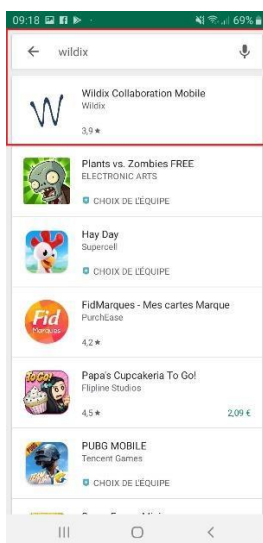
09:18 69%

wildix

Wildix Collaboration Mobile
Wildix
3,9 ★

Plants vs. Zombies FREE
ELECTRONIC ARTS
CHOIX DE L'ÉQUIPE

Hay Day
Supercell
CHOIX DE L'ÉQUIPE

Fid
FidMarques - Mes cartes Marque
PurchEase
4,2 ★

Papa's Cupcakeria To Go!
Flipline Studios
4,5 ★
2,09 €

PUBG MOBILE
Tencent Games
CHOIX DE L'ÉQUIPE

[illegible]